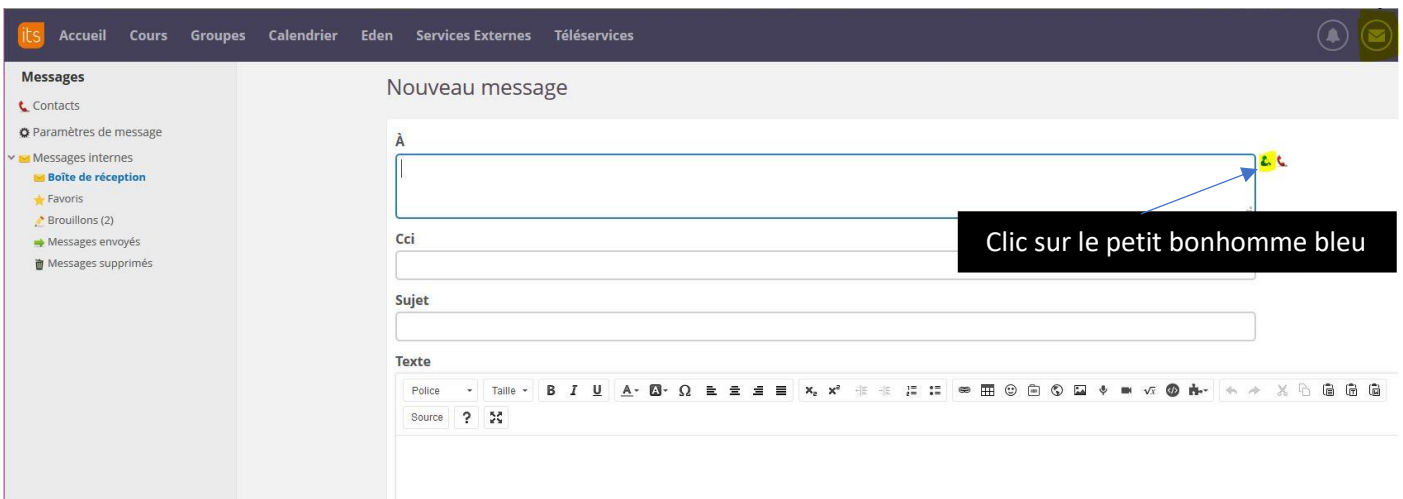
its Accueil Cours Groupes Calendrier Eden Services Externes Téléservices

Messages
Contacts
Paramètres de message
Messages internes
Boîte de réception
Favoris
Brouillons (2)
Messages envoyés
Messages supprimés

Nouveau message

À

Clic sur le petit bonhomme bleu

Cci

Sujet

Texte

Police Taille B I U A· Ω $x_2$ $x^2$

Source ?